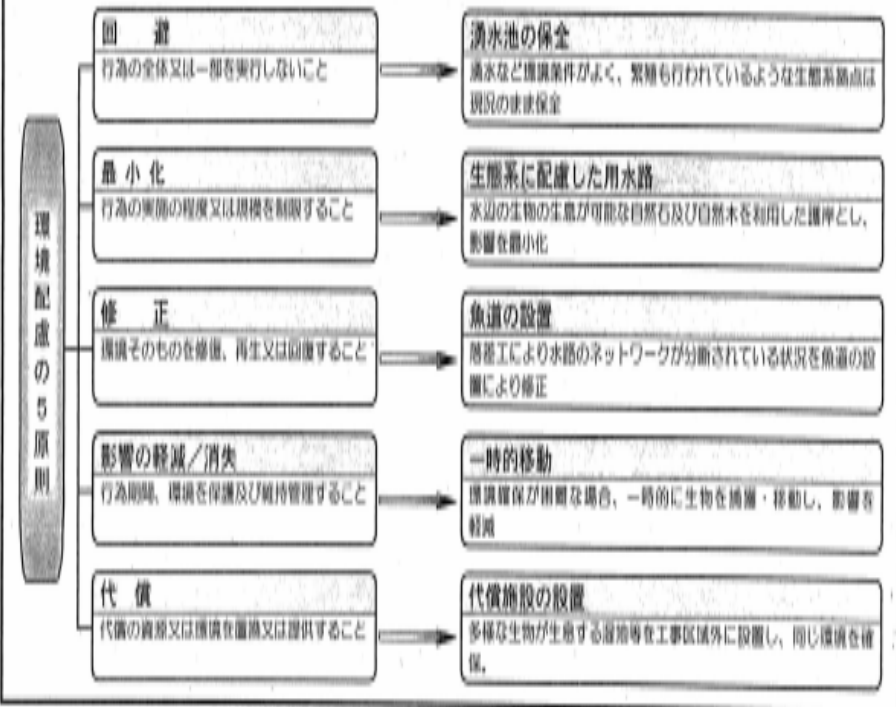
環境配慮の5原則

回避
行為の全体又は一部を実行しないこと

湧水池の保全
湧水など環境条件がよく、繁殖も行われているような生態系拠点は現況のまま保全

最小化
行為の実施の程度又は規模を制限すること

生態系に配慮した用水路
水辺の生物の生息が可能な自然石及び自然木を利用した護岸とし、影響を最小化

修正
環境そのものを修復、再生又は回復すること

魚道の設置
落差工により水路のネットワークが分断されている状況を魚道の設置により修正

影響の軽減／消失
行為期間、環境を保護及び維持管理すること

一時的移動
環境確保が困難な場合、一時的に生物を捕獲・移動し、影響を軽減

代償
代償の資源又は環境を置換又は提供すること

代償施設の設置
多様な生物が生息する湿地等を工事区域外に設置し、同じ環境を確保。